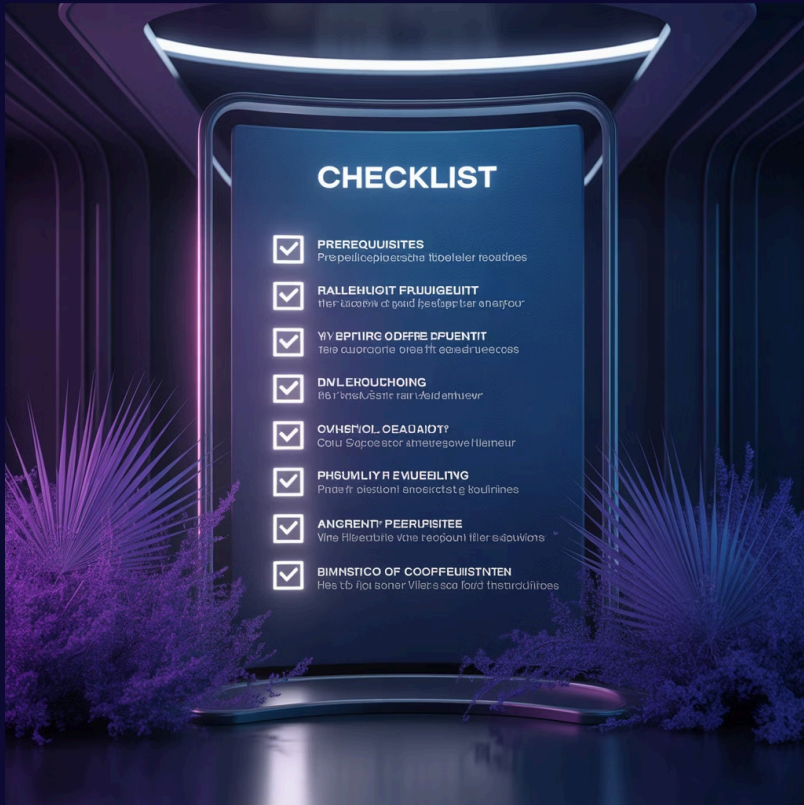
CHECKLIST

PREREQUISITES
Prepelicepiocrsche tbeleler reoatines

RALLEHUCIT FRUUGEUITT
Ther tacoewt ct pand fesfeter ter anerfour

VIVEPTIRG ODFFE DPUENTIT
Tere cuocoorre oreeft eedeeruecess

DNLEKOUCHOING
B6 frestetsic rairreldenthuer

OVHENOL OEAUAIOT?
Cotu Sopecstor anretrgeowe tlenieur

PHSUMLIYR EVUEBLING
Praef plestionl anoerctstg eouiinines

ANGRENTT PEERIFISITEE
Vine Hlieeatie vioe reecpount fler secuwions

BIMNSTICO OF COOFFEUISTNTEN
Hes tb fiol soner Vilers sca fovd thestrdufires